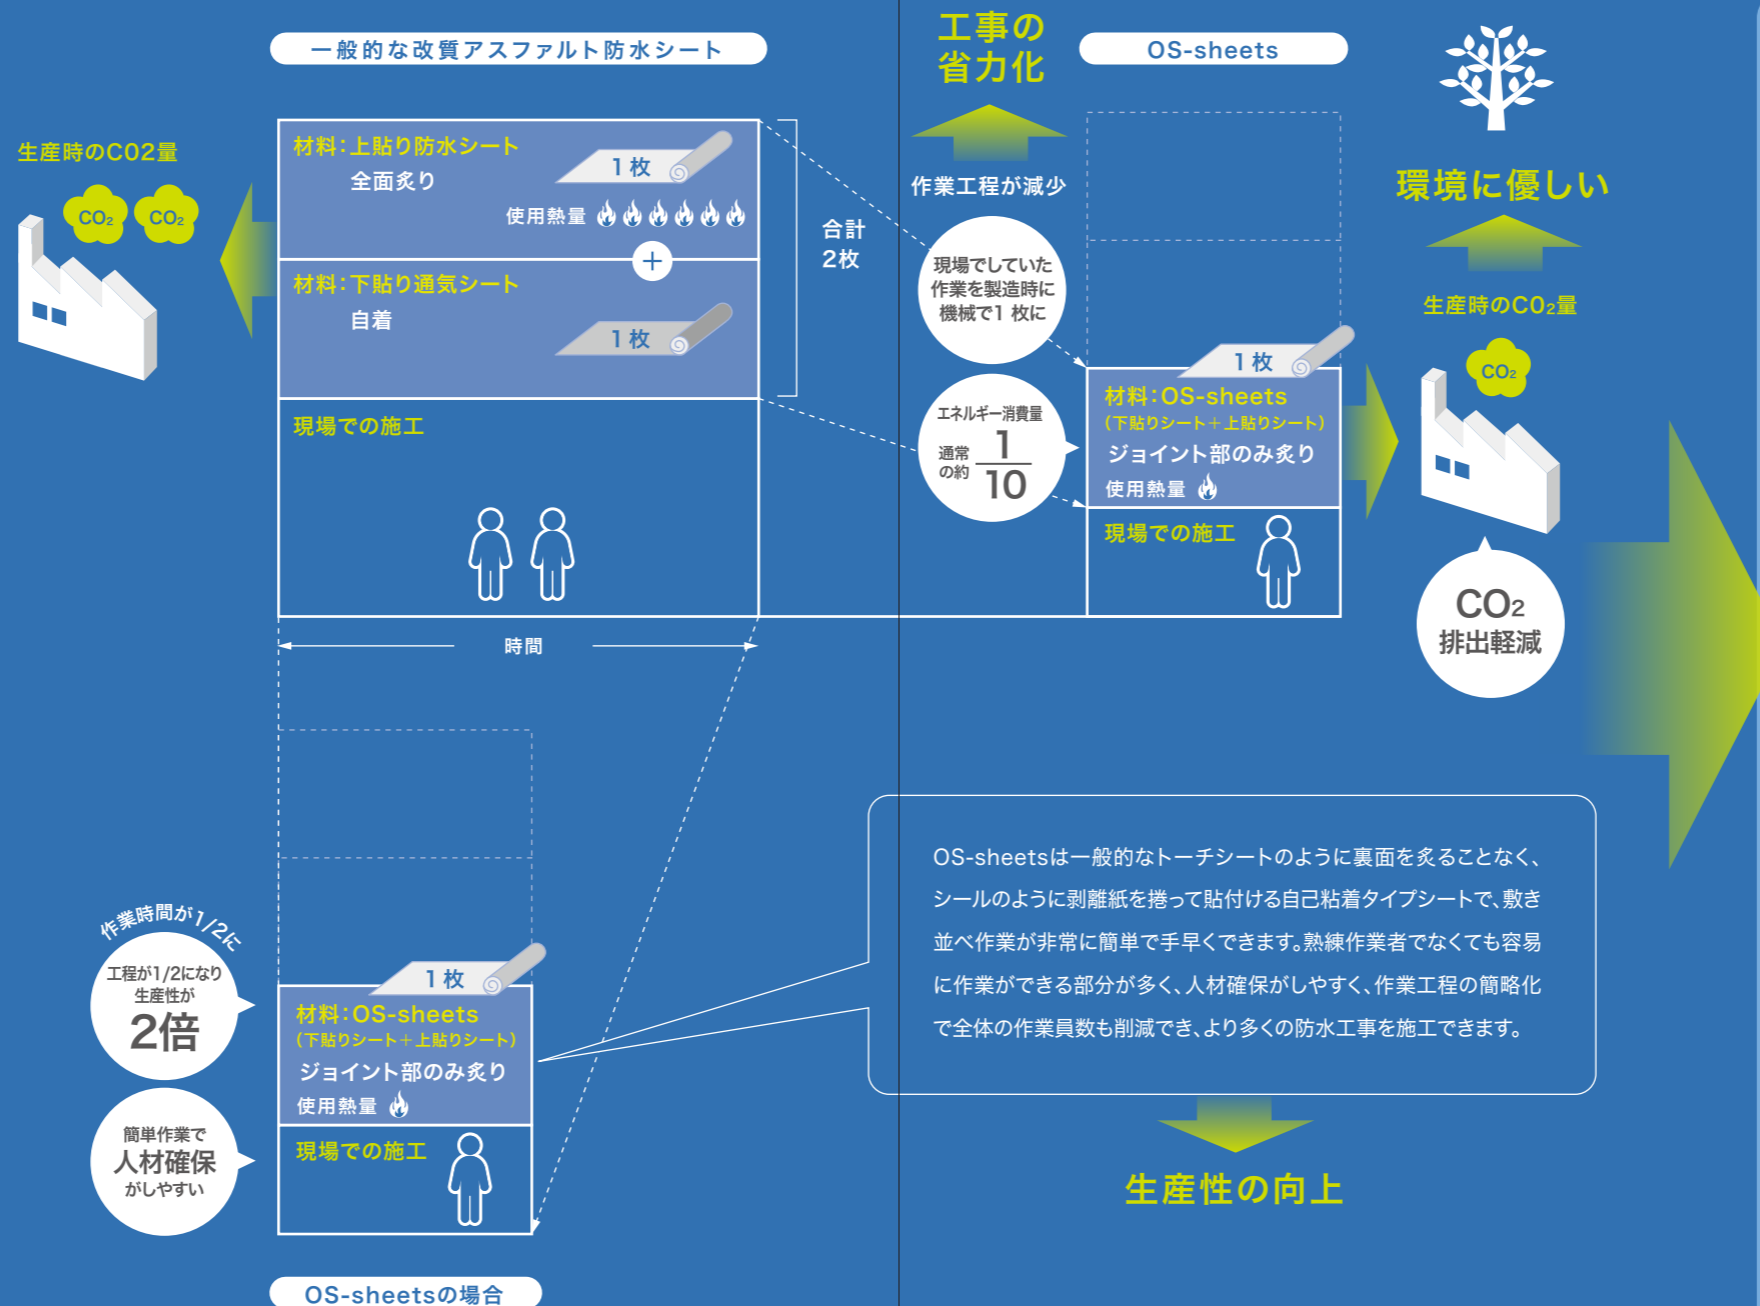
一般的な改質アスファルト防水シート

生産時のCO2量

$CO_2$ $CO_2$

材料：上貼り防水シート
全面炙り
1枚
使用熱量

材料：下貼り通気シート
自着
1枚

合計
2枚

現場での施工

時間

工事の
省力化

作業工程が減少

OS-sheets

現場でしていた作業を製造時に機械で1枚に

エネルギー消費量
通常の約 $\frac{1}{10}$

1枚
材料：OS-sheets
（下貼りシート＋上貼りシート）
ジョイント部のみ炙り
使用熱量

現場での施工

環境に優しい

生産時の$CO_2$量

$CO_2$

$CO_2$
排出軽減

作業時間が1/2に

工程が1/2になり
生産性が
2倍

簡単作業で
人材確保
がしやすい

1枚
材料：OS-sheets
（下貼りシート＋上貼りシート）
ジョイント部のみ炙り
使用熱量

現場での施工

OS-sheetsの場合

OS-sheetsは一般的なトーチシートのように裏面を炙ることなく、シールのように剥離紙を捲って貼付ける自己粘着タイプシートで、敷き並べ作業が非常に簡単で手早くできます。熟練作業者でなくても容易に作業ができる部分が多く、人材確保がしやすく、作業工程の簡略化で全体の作業員数も削減でき、より多くの防水工事を施工できます。

生産性の向上